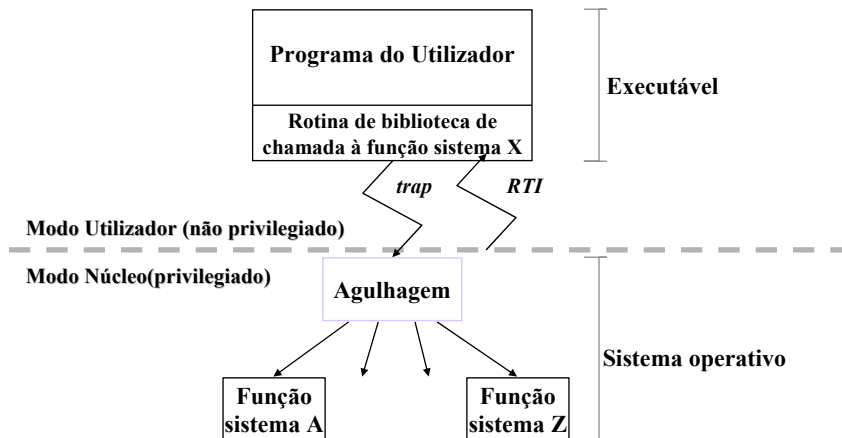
Programa do Utilizador

Rotina de biblioteca de chamada à função sistema X

Executável

trap

RTI

Modo Utilizador (não privilegiado)

Modo Núcleo(privilegiado)

Agulhagem

Sistema operativo

Função sistema A

Função sistema Z